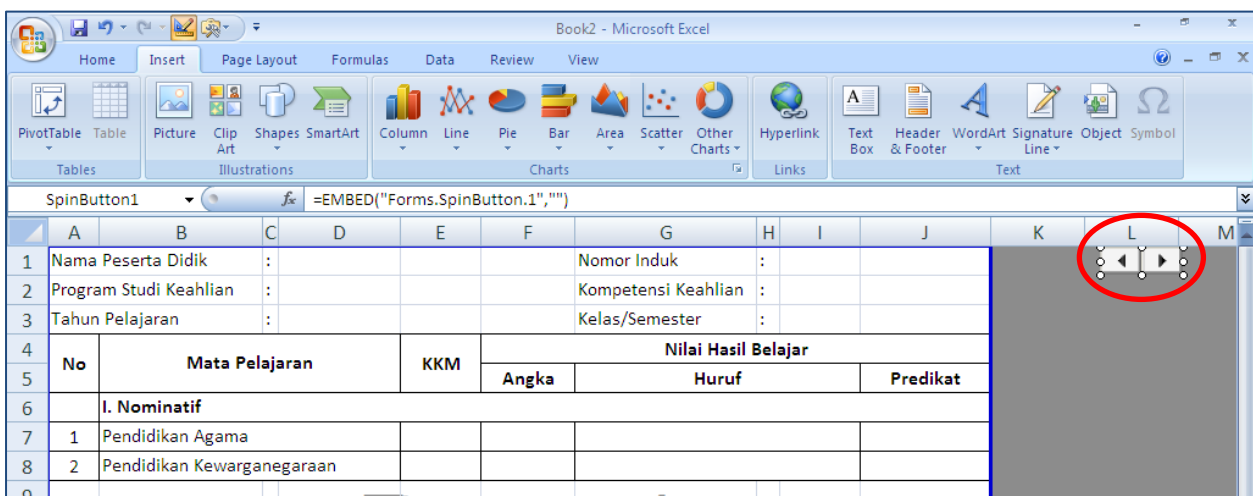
Book2 - Microsoft Excel

Home Insert Page Layout Formulas Data Review View

PivotTable Table
Tables

Picture Clip Art Shapes SmartArt
Illustrations

Column Line Pie Bar Area Scatter Other Charts
Charts

Hyperlink
Links

Text Box Header & Footer WordArt Signature Line Object Symbol
Text

SpinButton1 $f_x$ =EMBED("Forms.SpinButton.1","")

| | A | B | C | D | E | F | G | H | I | J | K | L | M |
|---|---|---|---|---|---|---|---|---|---|---|---|---|---|
| 1 | Nama Peserta Didik | | : | | | | Nomor Induk | : | | | | | |
| 2 | Program Studi Keahlian | | : | | | | Kompetensi Keahlian | : | | | | | |
| 3 | Tahun Pelajaran | | : | | | | Kelas/Semester | : | | | | | |
| 4 | No | Mata Pelajaran | | | KKM | Nilai Hasil Belajar | | | | | | | |
| 5 | | | | | | Angka | Huruf | | | Predikat | | | |
| 6 | | I. Nominatif | | | | | | | | | | | |
| 7 | 1 | Pendidikan Agama | | | | | | | | | | | |
| 8 | 2 | Pendidikan Kewarganegaraan | | | | | | | | | | | |
| 9 | | | | | | | | | | | | | |